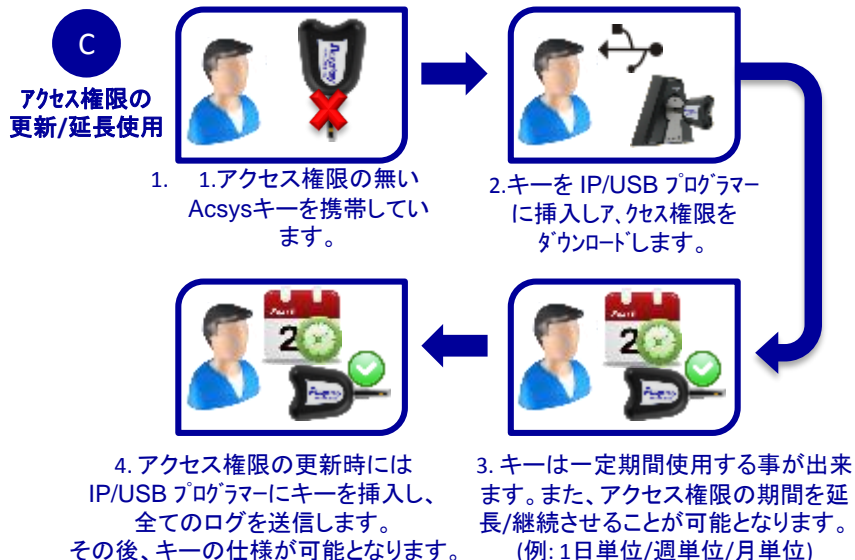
C

アクセス権限の更新/延長使用

1. 1.アクセス権限の無いAcsysキーを携帯しています。

2.キーを IP/USB プログラマーに挿入しア、クセス権限をダウンロードします。

3. キーは一定期間使用する事が出来ます。また、アクセス権限の期間を延長/継続させることが可能となります。(例: 1日単位/週単位/月単位)

4. アクセス権限の更新時にはIP/USB プログラマーにキーを挿入し、全てのログを送信します。その後、キーの仕様が可能となります。